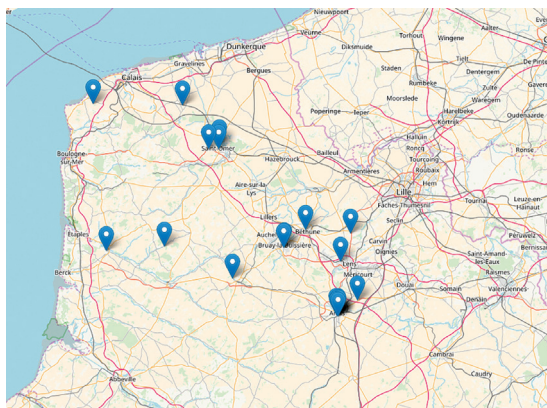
Nieuwpoort
Veurne
Diksmuide
Torhout
Wingene
Aalter
De Pinte
Tielt
Deinze
Dentergem
Zulte
Gavere
Waregem
Oudenaarde
Harelbeke
Kortrijk
Dunkerque
Gravelines
Bergues
Staden
Rumbeke
Moorslede
Calais
Poperinge
Ieper
Halluin
Roncq
Tourcoing
Roubaix
Herseaux
Ronse
Saint-Omer
Hazebrouck
Bailleul
Armentières
Boulogne-sur-Mer
Lille
Tournai
Leuze-en-Hainaut
Aire-sur-la-Lys
Faches-Thumesnil
Seclin
Lillers
Béthune
Étaples
Auchel
Bruay-la-Buissière
Lens
Carvin
Oignies
Péruwelz
Bernissart
Berck
Saint-Amand-les-Eaux
Raismes
Valenciennes
Méricourt
Douai
Somain
Denain
Arras
Cambrai
Caudry
Abbeville